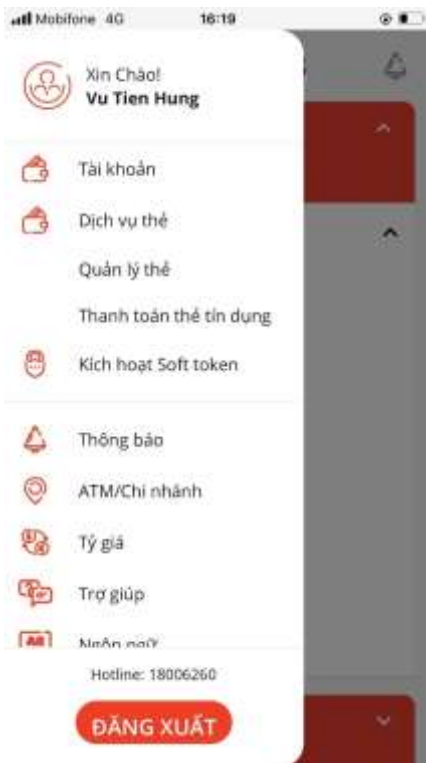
Mobifone 4G 16:19

Xin Chào!
Vu Tien Hung

Tài khoản

Dịch vụ thẻ

Quản lý thẻ

Thanh toán thẻ tín dụng

Kích hoạt Soft token

Thông báo

ATM/Chi nhánh

Tỷ giá

Trợ giúp

Ngôn ngữ

Hotline: 18006260

ĐĂNG XUẤT